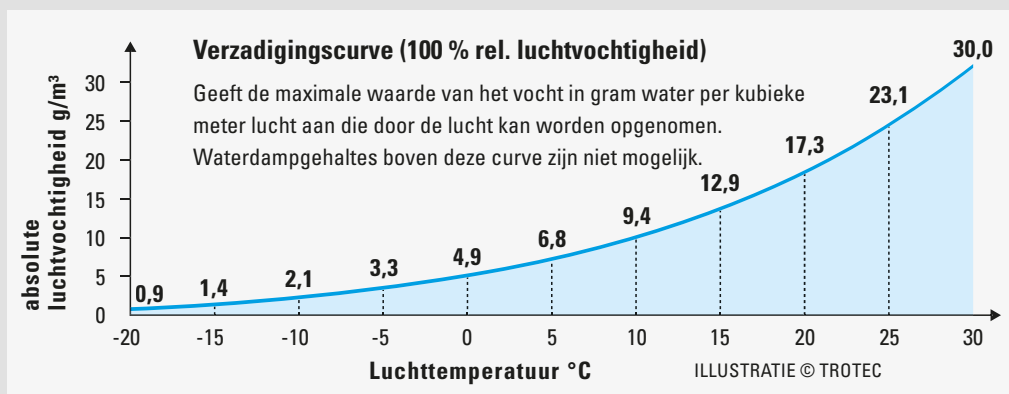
Verzadigingscurve (100 % rel. luchtvochtigheid)

Geeft de maximale waarde van het vocht in gram water per kubieke meter lucht aan die door de lucht kan worden opgenomen. Waterdampgehaltes boven deze curve zijn niet mogelijk.

absolute luchtvochtigheid g/m³

30
25
20
15
10
5
0

0,9
1,4
2,1
3,3
4,9
6,8
9,4
12,9
17,3
23,1
30,0

-20
-15
-10
-5
0
5
10
15
20
25
30

Luchttemperatuur °C

ILLUSTRATIE © TROTEC